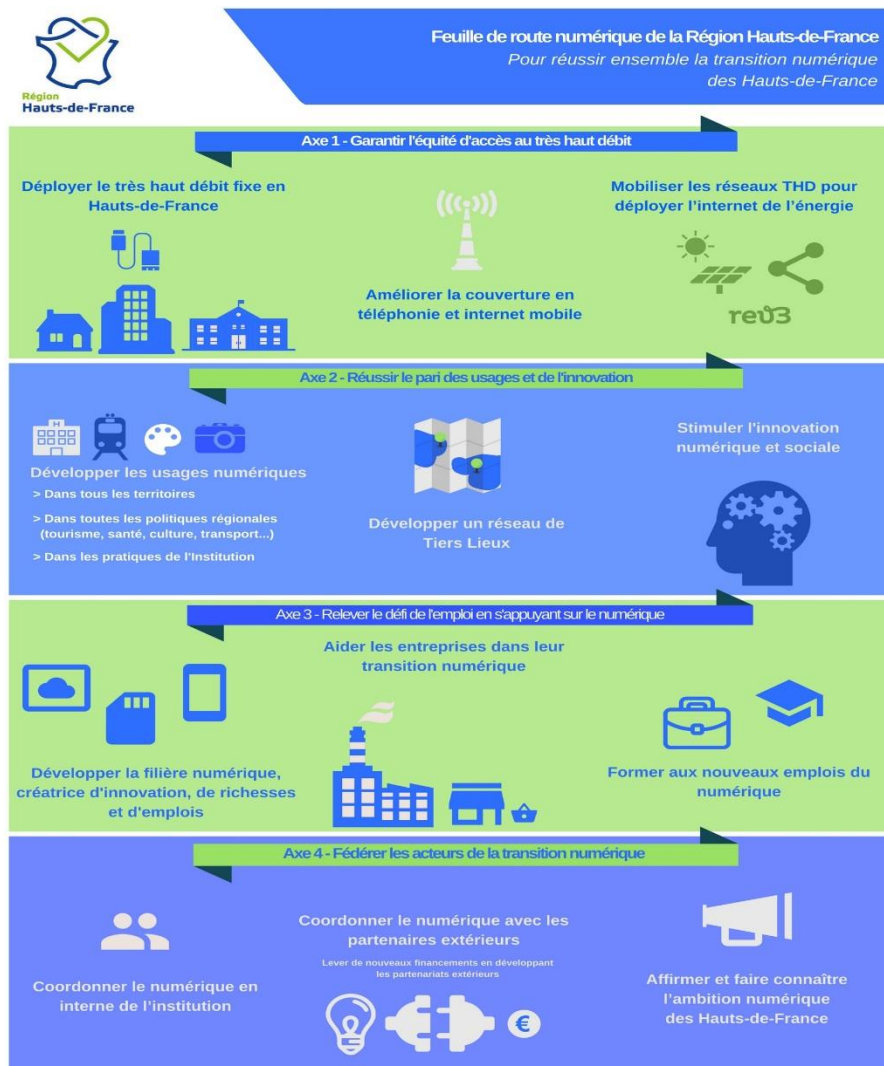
Région
Hauts-de-France

Feuille de route numérique de la Région Hauts-de-France
Pour réussir ensemble la transition numérique des Hauts-de-France

Axe 1 - Garantir l'équité d'accès au très haut débit

Déployer le très haut débit fixe en Hauts-de-France

Améliorer la couverture en téléphonie et internet mobile

Mobiliser les réseaux THD pour déployer l'internet de l'énergie

rev3

Axe 2 - Réussir le pari des usages et de l'innovation

Développer les usages numériques
> Dans tous les territoires
> Dans toutes les politiques régionales (tourisme, santé, culture, transport...)
> Dans les pratiques de l'Institution

Développer un réseau de Tiers Lieux

Stimuler l'innovation numérique et sociale

Axe 3 - Relever le défi de l'emploi en s'appuyant sur le numérique

Aider les entreprises dans leur transition numérique

Développer la filière numérique, créatrice d'innovation, de richesses et d'emplois

Former aux nouveaux emplois du numérique

Axe 4 - Fédérer les acteurs de la transition numérique

Coordonner le numérique en interne de l'institution

Coordonner le numérique avec les partenaires extérieurs
Lever de nouveaux financements en développant les partenariats extérieurs

Affirmer et faire connaître l'ambition numérique des Hauts-de-France